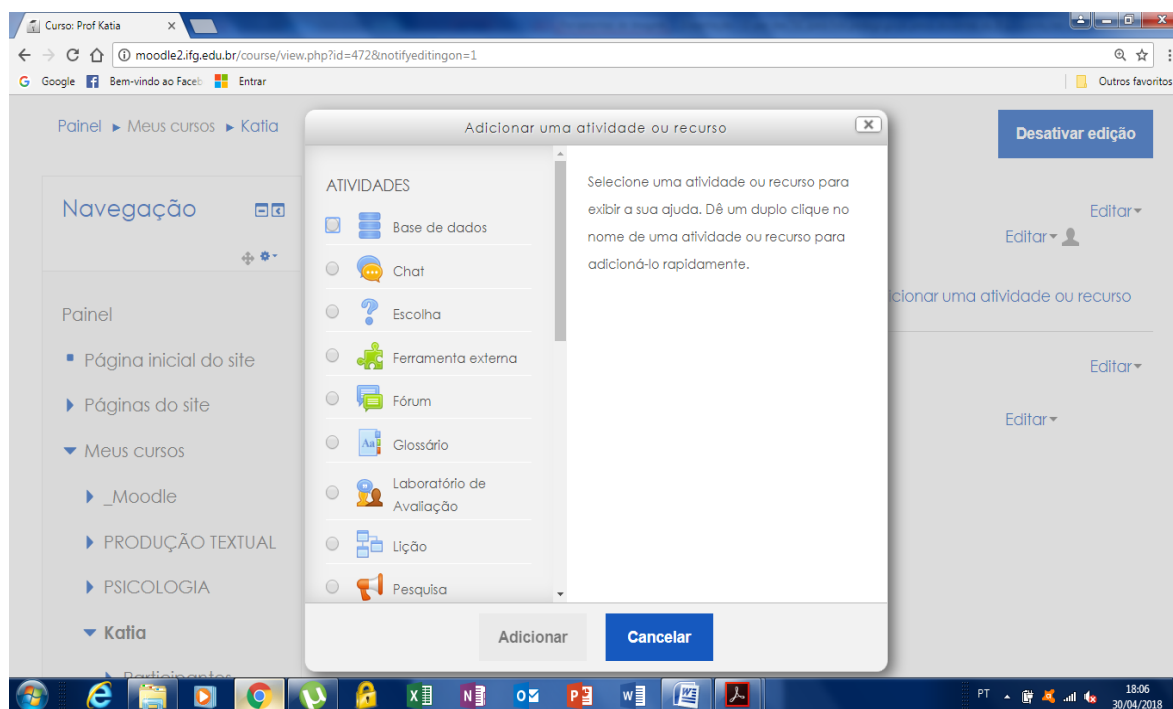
Curso: Prof Katia ×

moodle2.ifg.edu.br/course/view.php?id=472&notifyeditingon=1

Google Bem-vindo ao Faceb Entrar Outros favoritos

Painel ▸ Meus cursos ▸ Katia

Desativar edição

Navegação

Painel

Página inicial do site

Páginas do site

Meus cursos

_Moodle

PRODUÇÃO TEXTUAL

PSICOLOGIA

Katia

Participantes

Editar

Editar

cionar uma atividade ou recurso

Editar

Editar

Adicionar uma atividade ou recurso

ATIVIDADES

Base de dados

Chat

Escolha

Ferramenta externa

Fórum

Glossário

Laboratório de Avaliação

Lição

Pesquisa

Selecione uma atividade ou recurso para exibir a sua ajuda. Dê um duplo clique no nome de uma atividade ou recurso para adicioná-lo rapidamente.

Adicionar

Cancelar

PT

18:06
30/04/2018